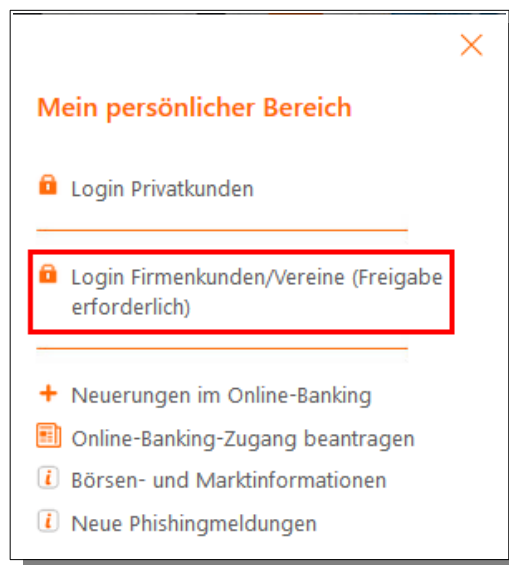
Mein persönlicher Bereich

Login Privatkunden

Login Firmenkunden/Vereine (Freigabe erforderlich)

+ Neuerungen im Online-Banking
Online-Banking-Zugang beantragen
Börsen- und Marktinformationen
Neue Phishingmeldungen